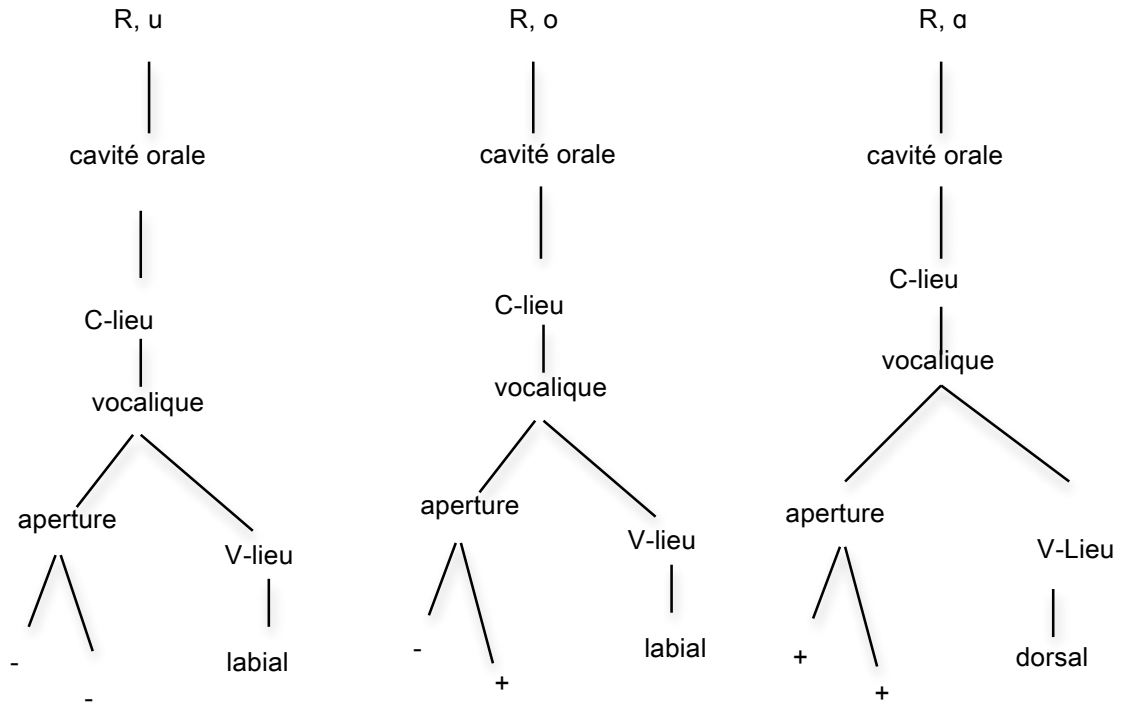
R, u

cavité orale

C-lieu

vocalique

aperture

V-lieu

-

-

labial

R, o

cavité orale

C-lieu

vocalique

aperture

V-lieu

-

+

labial

R, ɑ

cavité orale

C-lieu

vocalique

aperture

V-Lieu

+

+

dorsal